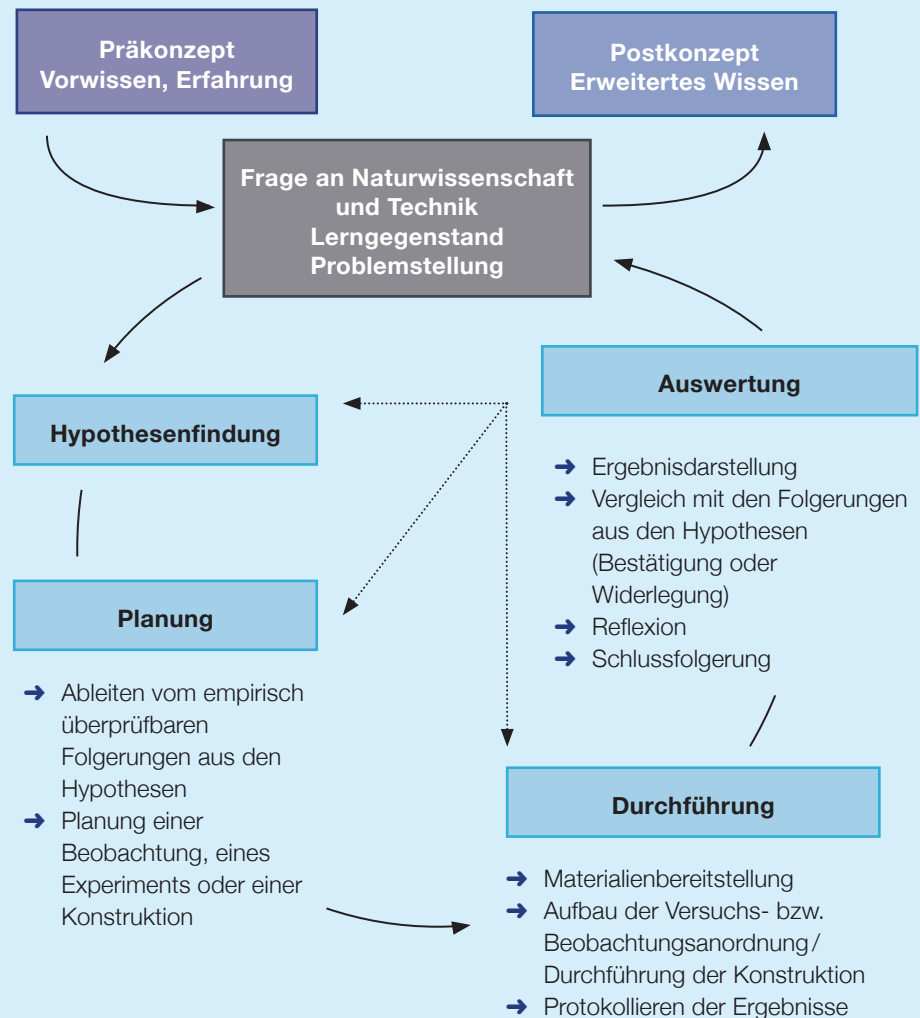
Präkonzept
Vorwissen, Erfahrung

Postkonzept
Erweitertes Wissen

Frage an Naturwissenschaft und Technik
Lerngegenstand
Problemstellung

Hypothesenfindung

Auswertung

➜ Ergebnisdarstellung
➜ Vergleich mit den Folgerungen aus den Hypothesen (Bestätigung oder Widerlegung)
➜ Reflexion
➜ Schlussfolgerung

Planung

➜ Ableiten vom empirisch überprüfbaren Folgerungen aus den Hypothesen
➜ Planung einer Beobachtung, eines Experiments oder einer Konstruktion

Durchführung

➜ Materialienbereitstellung
➜ Aufbau der Versuchs- bzw. Beobachtungsanordnung / Durchführung der Konstruktion
➜ Protokollieren der Ergebnisse